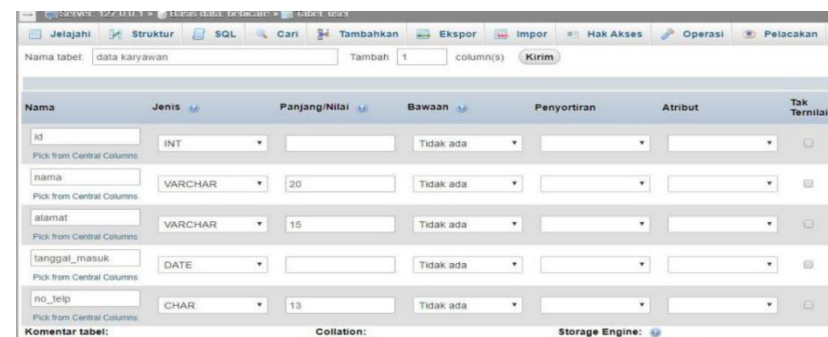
Server: 127.0.0.1 » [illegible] » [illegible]

Jelajahi | Struktur | SQL | Cari | Tambahkan | Ekspor | Impor | Hak Akses | Operasi | Pelacakan

Nama tabel: data karyawan | Tambah 1 column(s) | Kirim

| Nama | Jenis | Panjang/Nilai | Bawaan | Penyortiran | Atribut | Tak Ternilai |
|---|---|---|---|---|---|---|
| id<br>Pick from Central Columns | INT | | Tidak ada | | | |
| nama<br>Pick from Central Columns | VARCHAR | 20 | Tidak ada | | | |
| alamat<br>Pick from Central Columns | VARCHAR | 15 | Tidak ada | | | |
| tanggal_masuk<br>Pick from Central Columns | DATE | | Tidak ada | | | |
| no_telp<br>Pick from Central Columns | CHAR | 13 | Tidak ada | | | |

Komentar tabel: | Collation: | Storage Engine: